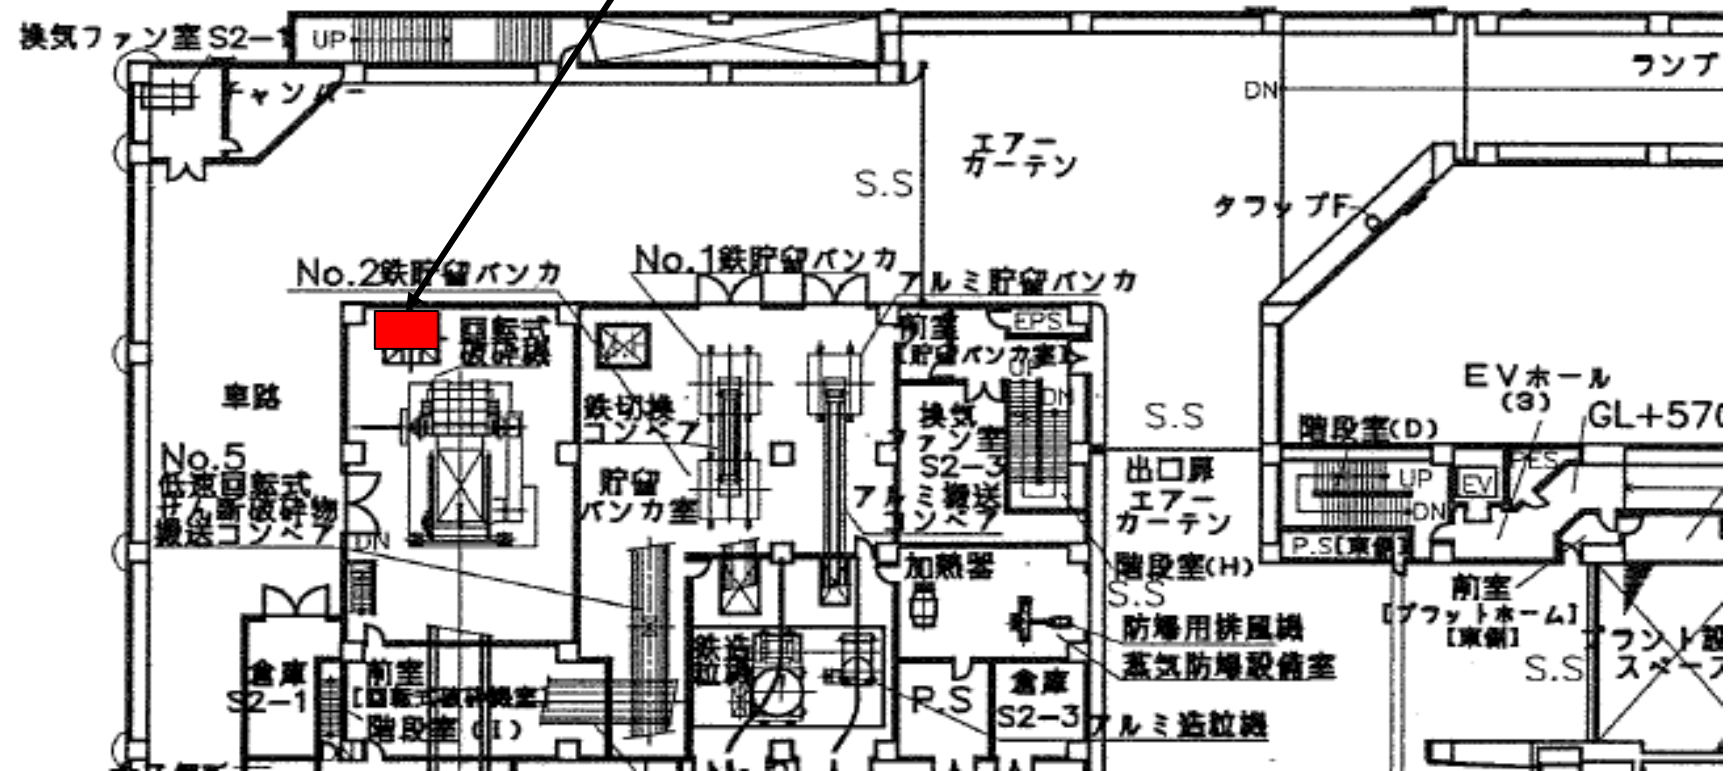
換気ファン室S2−1
UP
チャンバー
DN
ランプ
エアーカーテン
S.S
タラップF
No.2鉄貯留バンカ
No.1鉄貯留バンカ
アルミ貯留バンカ
回転式破砕機
前室
EPS
[貯留バンカ室]
UP
DN
車路
鉄切機コンベア
換気ファン室S2−3
S.S
EVホール(3)
GL+570
階段室(D)
No.5
低速回転式せん断破砕物搬送コンベア
貯留バンカ室
アルミ搬送コンベア
出口扉エアーカーテン
UP
EV
EPS
DN
DN
P.S[東側]
階段室(H)
加熱器
S.S
前室[プラットホーム][東側]
防爆用排風機
倉庫S2−1
鉄造粒機
蒸気防爆設備室
プラント設備スペース
前室[回転式破砕機室]
P.S
倉庫S2−3
S.S
階段室(I)
アルミ造粒機